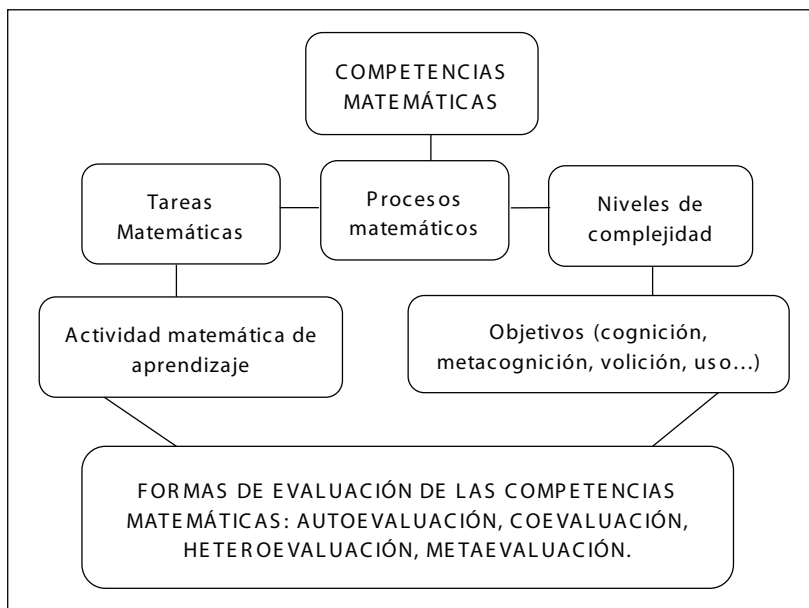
COMPETENCIAS MATEMÁTICAS

Tareas Matemáticas

Procesos matemáticos

Niveles de complejidad

Actividad matemática de aprendizaje

Objetivos (cognición, metacognición, volición, uso...)

FORMAS DE EVALUACIÓN DE LAS COMPETENCIAS MATEMÁTICAS: AUTOEVALUACIÓN, COEVALUACIÓN, HETEROEVALUACIÓN, METAEVALUACIÓN.